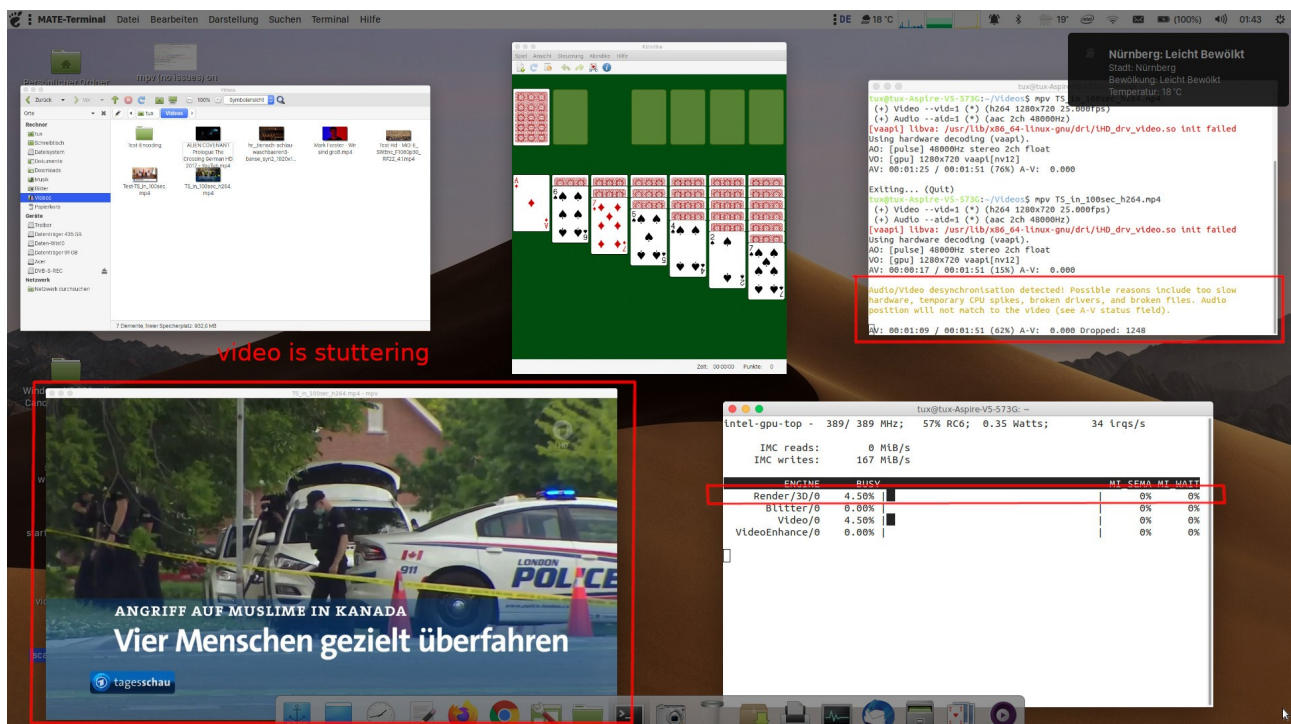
MATE-Terminal Datei Bearbeiten Darstellung Suchen Terminal Hilfe
DE 18 °C 19° (100%) 01:43

Nürnberg: Leicht Bewölkt
Stadt: Nürnberg
Bewölkung: Leicht Bewölkt
Temperatur: 18 °C

Persönlicher Ordner
mpv (no issues) on

Videos
Zurück Vor 100% Symbolansicht
Orte
tux Videos
Rechner
tux
Schreibtisch
Dateisystem
Dokumente
Downloads
Musik
Bilder
Videos
Papierkorb
Geräte
Troiber
Datenträger 436 GB
Daten-Win10
Datenträger 91 GB
Acer
DVB-S-REC
Netzwerk
Netzwerk durchsuchen
Test Encoding
ALIEN COVENANT Prologue The Crossing German HD 2017 - YouTube.mp4
hr_benach schaue waschbaeren3-banse_syn2_1920x1...
Mark Forster - Wir sind groß.mp4
Test Hd - Mp3 6 SiMbhs_F1080p30_RF22_4.1mp4
Test-TS_in_100sec.mp4
TS_in_100sec_h264.mp4
7 Elemente, freier Speicherplatz: 802,0 MB

Klondike
Spiel Ansicht Steuerung Klondike Hilfe
Zeit: 00:00:00 Punkte: 0

tux@tux-Aspire-V5-573G: ~
tux@tux-Aspire-V5-573G:~/Videos$ mpv TS_in_100sec_h264.mp4
(+) Video --vid=1 (*) (h264 1280x720 25.000fps)
(+) Audio --aid=1 (*) (aac 2ch 48000Hz)
[vaapi] libva: /usr/lib/x86_64-linux-gnu/dri/iHD_drv_video.so init failed
Using hardware decoding (vaapi).
AO: [pulse] 48000Hz stereo 2ch float
VO: [gpu] 1280x720 vaapi[nv12]
AV: 00:01:25 / 00:01:51 (76%) A-V: 0.000

Exiting... (Quit)
tux@tux-Aspire-V5-573G:~/Videos$ mpv TS_in_100sec_h264.mp4
(+) Video --vid=1 (*) (h264 1280x720 25.000fps)
(+) Audio --aid=1 (*) (aac 2ch 48000Hz)
[vaapi] libva: /usr/lib/x86_64-linux-gnu/dri/iHD_drv_video.so init failed
Using hardware decoding (vaapi).
AO: [pulse] 48000Hz stereo 2ch float
VO: [gpu] 1280x720 vaapi[nv12]
AV: 00:00:17 / 00:01:51 (15%) A-V: 0.000

Audio/Video desynchronisation detected! Possible reasons include too slow hardware, temporary CPU spikes, broken drivers, and broken files. Audio position will not match to the video (see A-V status field).

AV: 00:01:09 / 00:01:51 (62%) A-V: 0.000 Dropped: 1248

video is stuttering

TS_in_100sec_h264.mp4 - mpv
911
LONDON POLICE
ANGRIFF AUF MUSLIME IN KANADA
Vier Menschen gezielt überfahren
tagesschau

tux@tux-Aspire-V5-573G: ~
intel-gpu-top - 389/ 389 MHz; 57% RC6; 0.35 Watts; 34 irqs/s

IMC reads: 0 MiB/s
IMC writes: 167 MiB/s

| ENGINE | BUSY | MI_SEMA | MI_WAIT |
|---|---|---|---|
| Render/3D/0 | 4.50% | 0% | 0% |
| Blitter/0 | 0.00% | 0% | 0% |
| Video/0 | 4.50% | 0% | 0% |
| VideoEnhance/0 | 0.00% | 0% | 0% |